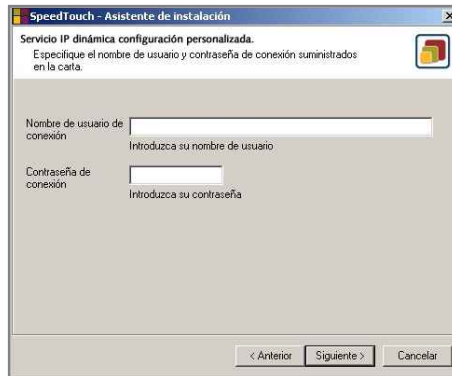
SpeedTouch - Asistente de instalación

Servicio IP dinámica configuración personalizada.

Especifique el nombre de usuario y contraseña de conexión suministrados en la carta.

Nombre de usuario de conexión

Introduzca su nombre de usuario

Contraseña de conexión

Introduzca su contraseña

< Anterior | Siguiente > | Cancelar